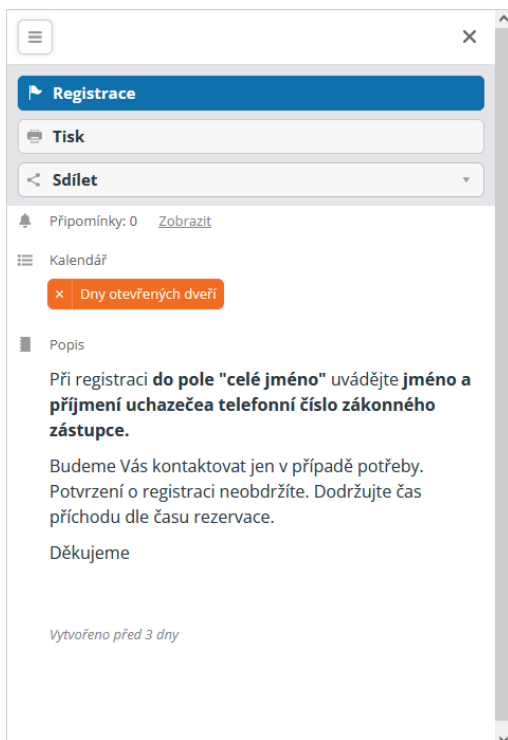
Registrace

Tisk

Sdílet

Připomínky: 0 Zobrazit

Kalendář

× Dny otevřených dveří

Popis

Při registraci **do pole "celé jméno"** uvádějte **jméno a příjmení uchazečea telefonní číslo zákonného zástupce.**

Budeme Vás kontaktovat jen v případě potřeby. Potvrzení o registraci neobdržíte. Dodržujte čas příchodu dle času rezervace.

Děkujeme

Vytvořeno před 3 dny